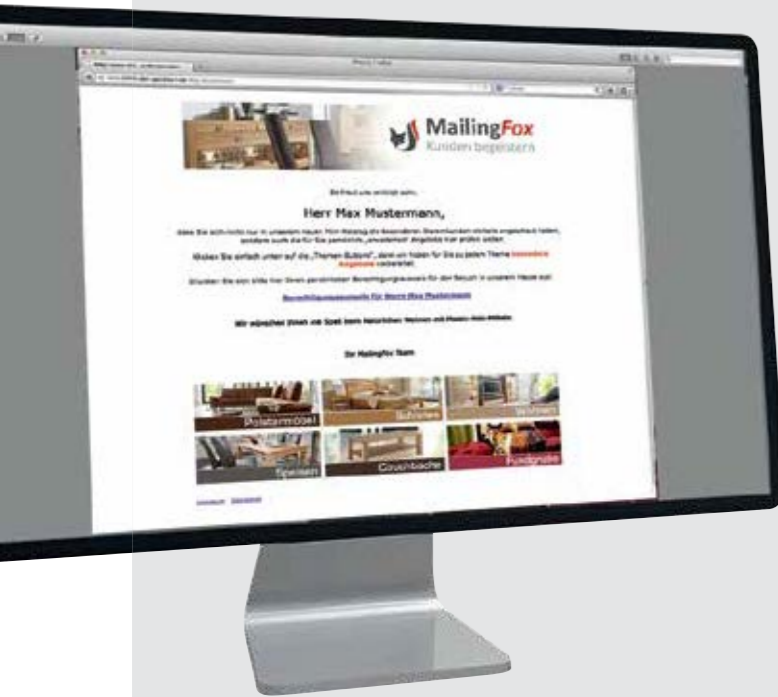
MailingFox
Kunden begeistern

Herr Max Mustermann,

Klicken Sie einfach unten auf die „Themen Buttons", denn wir haben für Sie zu jedem Thema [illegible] Angebote vorbereitet.

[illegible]

Wir wünschen Ihnen viel Spaß beim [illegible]

Ihr MailingFox Team

Polstermöbel
Schlafen
Wohnen
Speisen
Couchtische
Fundgrube